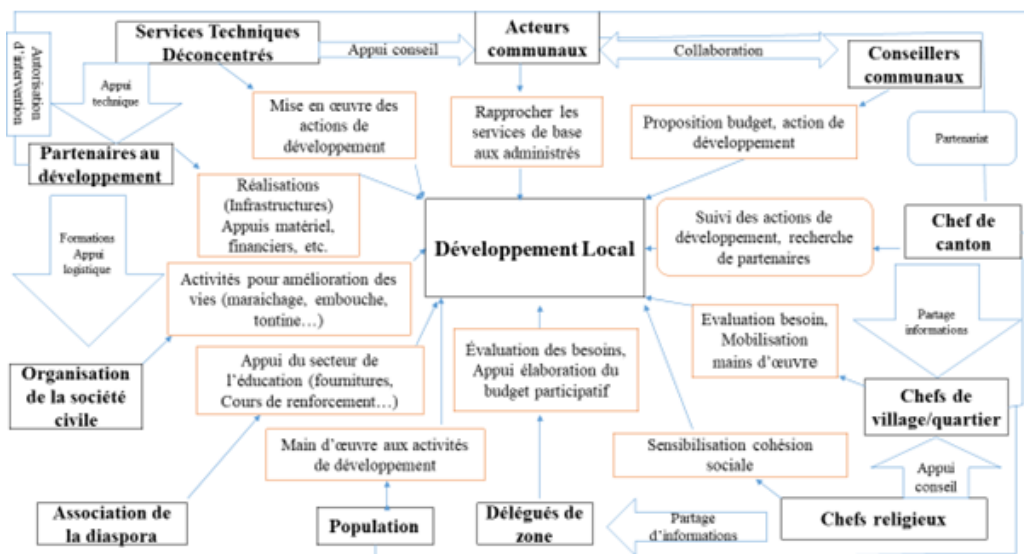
Autorisation d'intervention

Services Techniques Déconcentrés

Appui conseil

Acteurs communaux

Collaboration

Conseillers communaux

Appui technique

Mise en œuvre des actions de développement

Rapprocher les services de base aux administrés

Proposition budget, action de développement

Partenariat

Partenaires au développement

Réalisations (Infrastructures) Appuis matériel, financiers, etc.

Développement Local

Suivi des actions de développement, recherche de partenaires

Chef de canton

Formations Appui logistique

Activités pour amélioration des vies (maraichage, embouche, tontine…)

Partage informations

Evaluation besoin, Mobilisation mains d'œuvre

Organisation de la société civile

Appui du secteur de l'éducation (fournitures, Cours de renforcement…)

Évaluation des besoins, Appui élaboration du budget participatif

Chefs de village/quartier

Main d'œuvre aux activités de développement

Sensibilisation cohésion sociale

Appui conseil

Association de la diaspora

Population

Délégués de zone

Partage d'informations

Chefs religieux